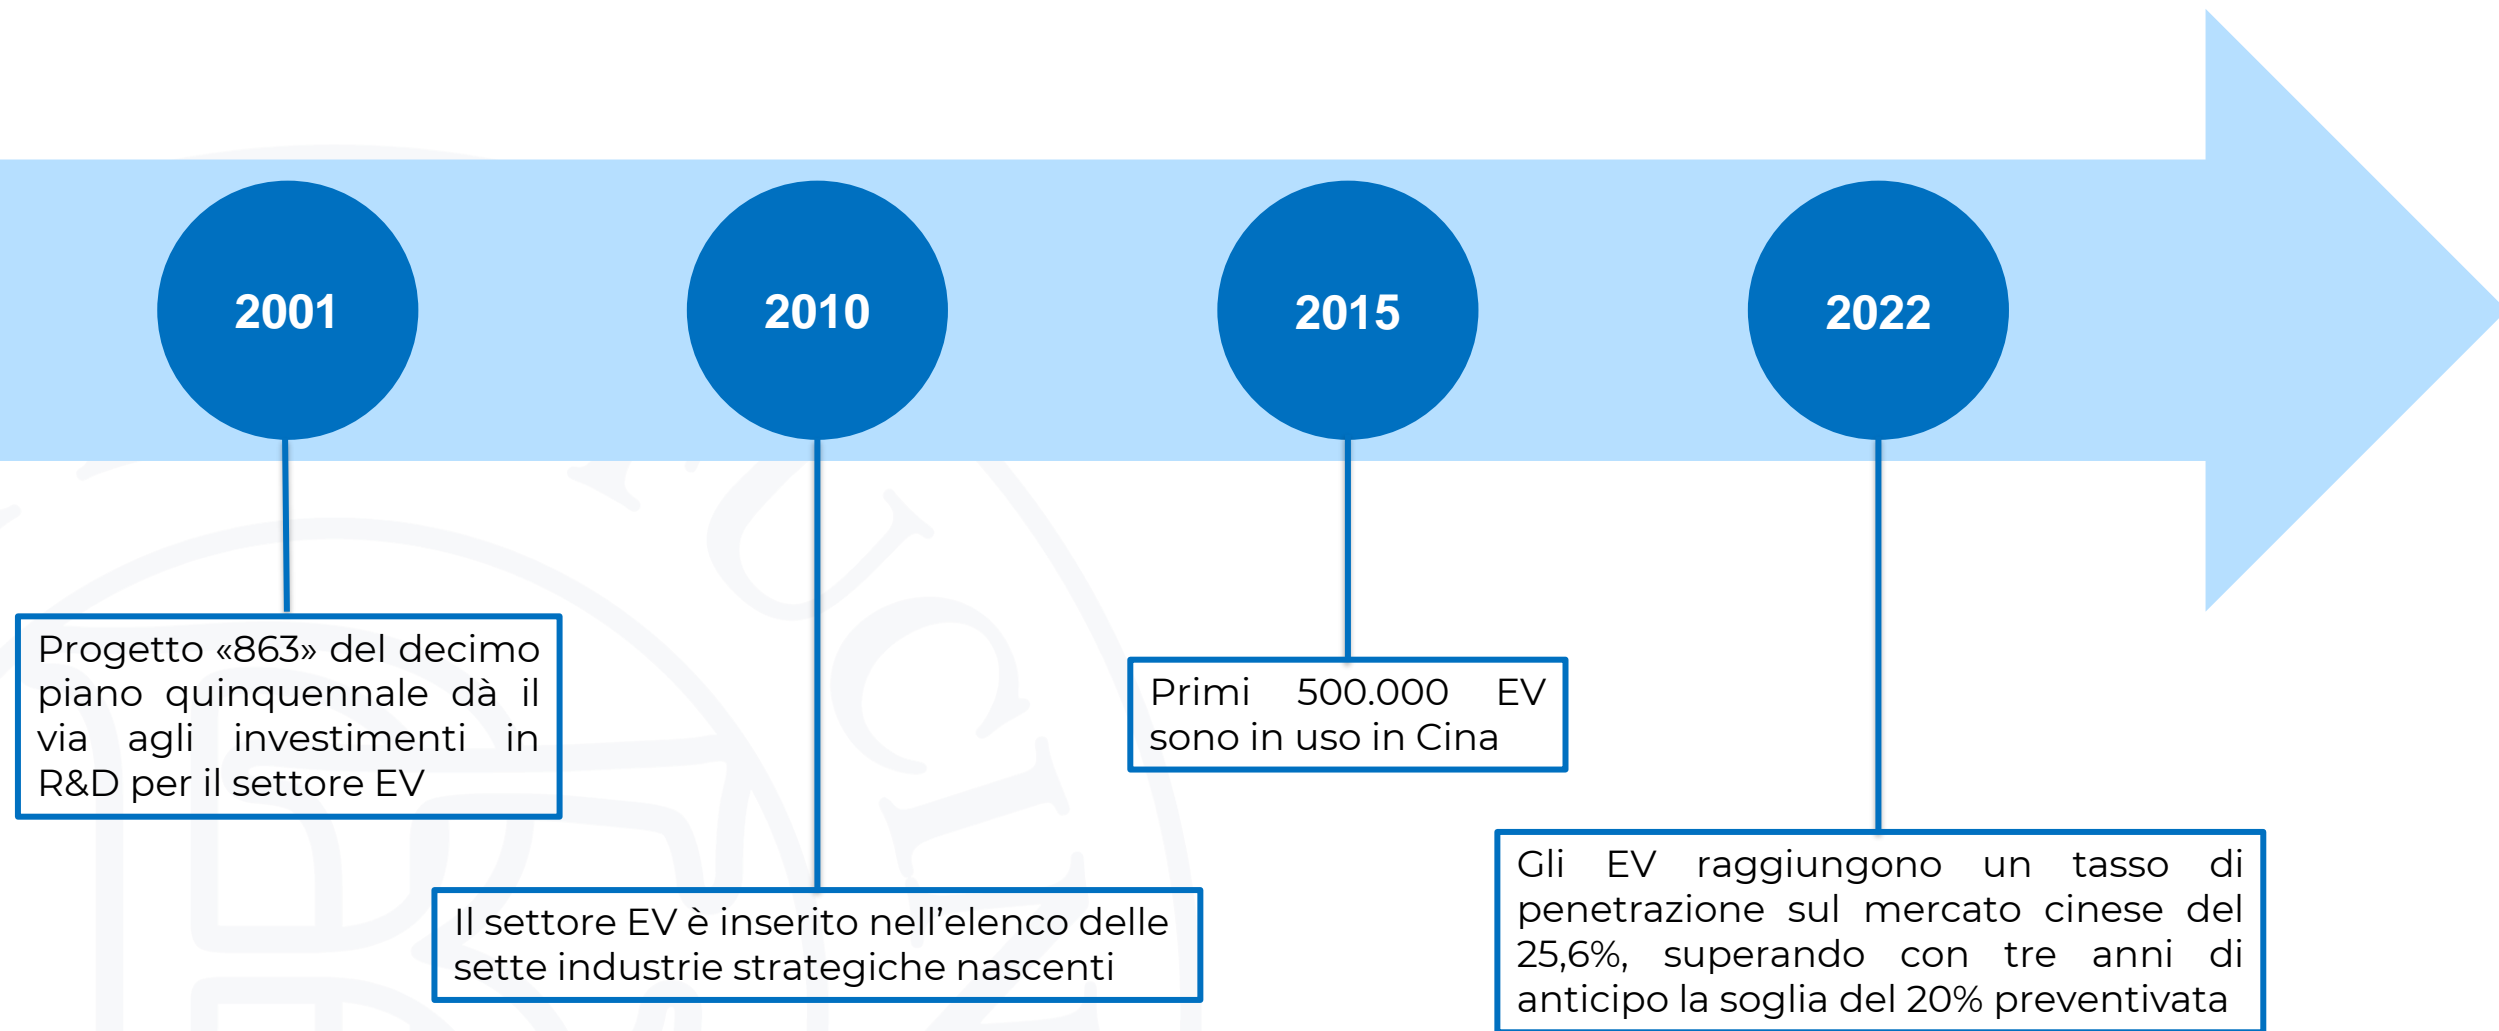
2001

2010

2015

2022

Progetto «863» del decimo piano quinquennale dà il via agli investimenti in R&D per il settore EV

Il settore EV è inserito nell'elenco delle sette industrie strategiche nascenti

Primi 500.000 EV sono in uso in Cina

Gli EV raggiungono un tasso di penetrazione sul mercato cinese del 25,6%, superando con tre anni di anticipo la soglia del 20% preventivata